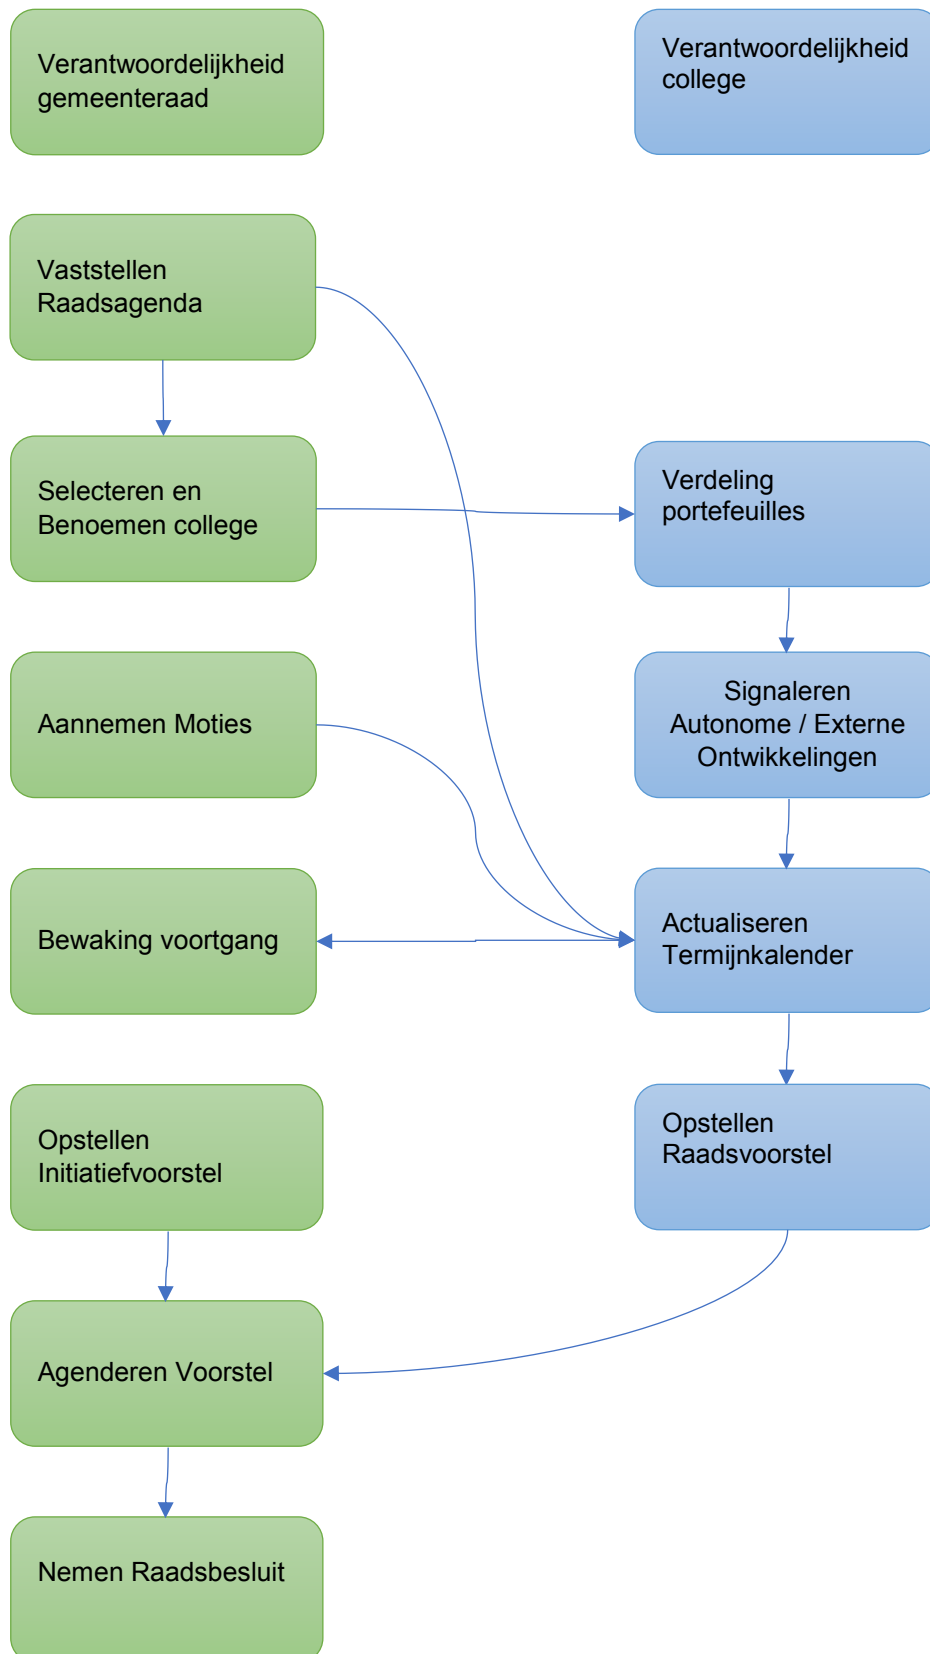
Verantwoordelijkheid gemeenteraad

Verantwoordelijkheid college

Vaststellen Raadsagenda

Selecteren en Benoemen college

Verdeling portefeuilles

Signaleren Autonome / Externe Ontwikkelingen

Aannemen Moties

Bewaking voortgang

Actualiseren Termijnkalender

Opstellen Initiatiefvoorstel

Opstellen Raadsvoorstel

Agenderen Voorstel

Nemen Raadsbesluit